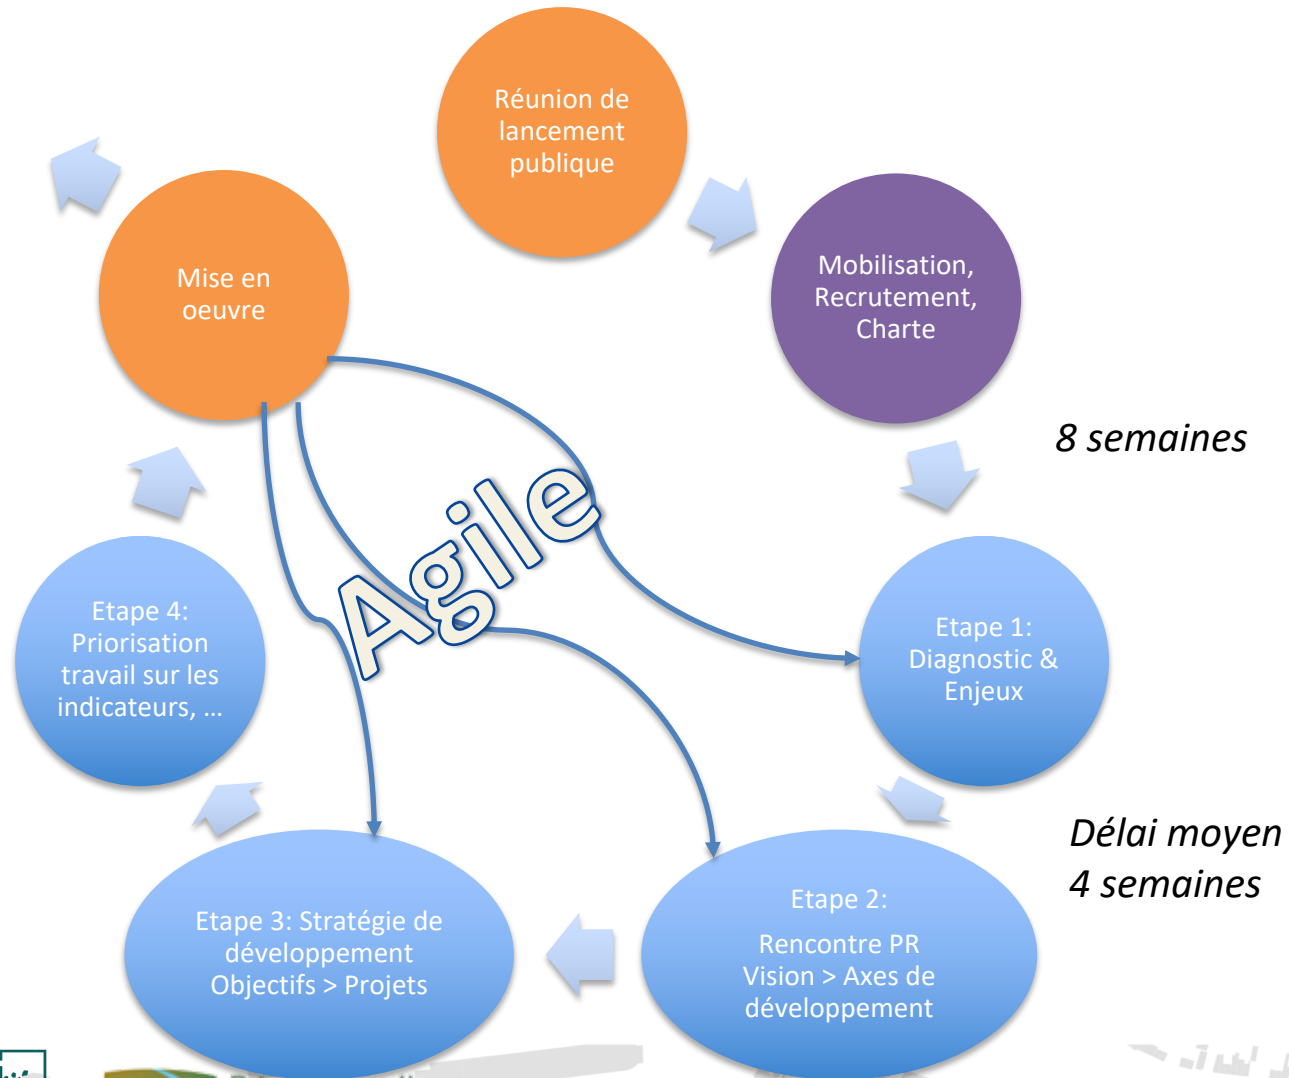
Réunion de lancement publique

Mobilisation, Recrutement, Charte

8 semaines

Etape 1: Diagnostic & Enjeux

Délai moyen 4 semaines

Etape 2:

Rencontre PR Vision > Axes de développement

Etape 3: Stratégie de développement Objectifs > Projets

Etape 4: Priorisation travail sur les indicateurs, …

Mise en oeuvre

Agile